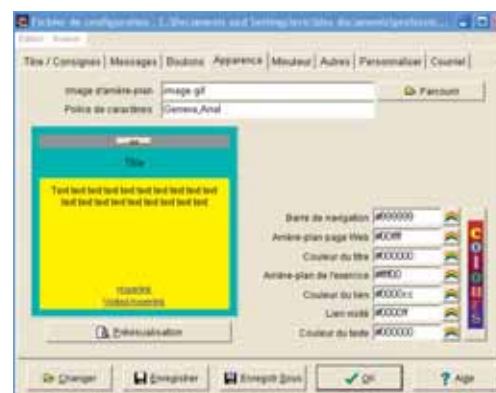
Fichier de configuration : C:\Documents and Settings\ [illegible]

Edition Insérer

Titre / Consignes | Messages | Boutons | Apparence | Minuteur | Autres | Personnaliser | Courriel

Image d'arrière-plan image.gif

Police de caractères Geneva,Arial

Parcourir

Titre

Text text text text text text text text text text text text text text text text text text

Hyperlink
Visited hyperlink

Prévisualisation

Barre de navigation #000000

Arrière-plan page Web #C0FFFF

Couleur du titre #000000

Arrière-plan de l'exercice #FFFF00

Couleur du lien #0000cc

Lien visité #0000FF

Couleur du texte #000000

COLOURS

Charger

Enregistrer

Enregistr.Sous

OK

Aide